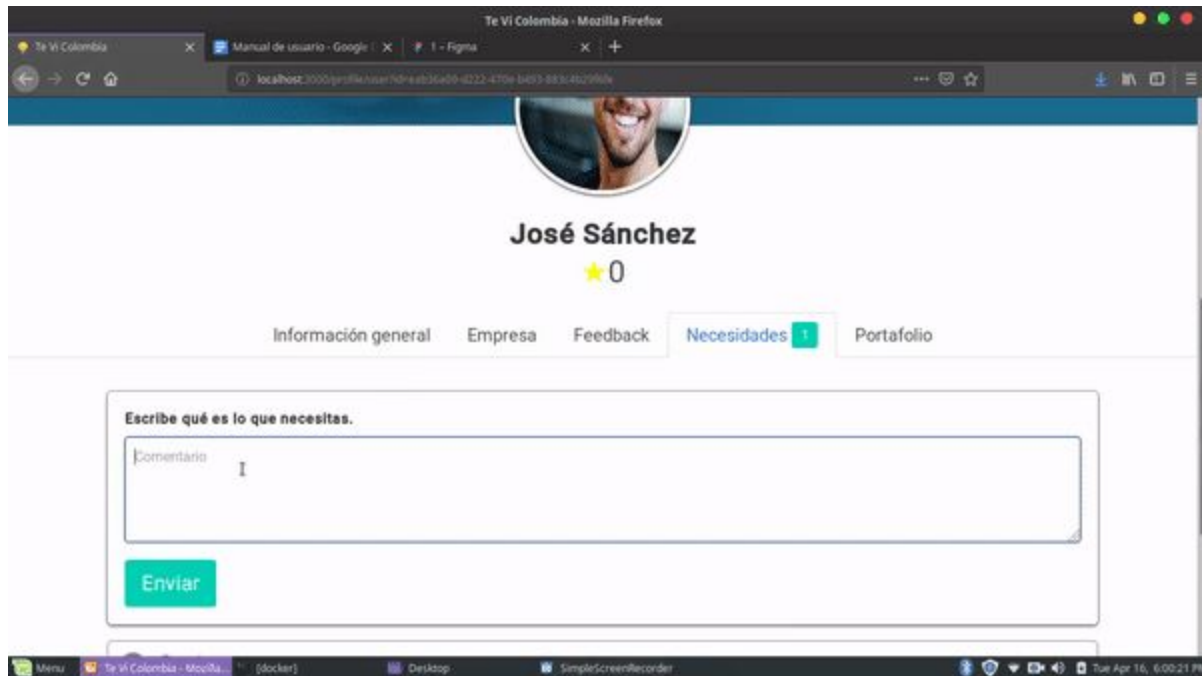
Te Vi Colombia - Mozilla Firefox

Te Vi Colombia
Manual de usuario - Google
1 - Figma

localhost:3000/profile/user?id=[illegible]

José Sánchez

0

Información general
Empresa
Feedback
Necesidades 1
Portafolio

Escribe qué es lo que necesitas.

Comentario

Enviar

Menu
Te Vi Colombia - Mozilla...
[docker]
Desktop
SimpleScreenRecorder
Tue Apr 16, 6:00:21 PM